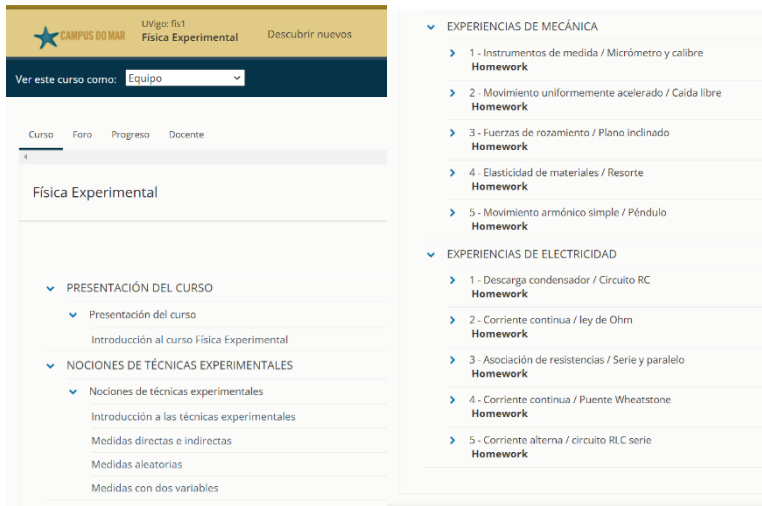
CAMPUS DO MAR UVigo: fis1
Física Experimental Descubrir nuevos

Ver este curso como: Equipo

Curso Foro Progreso Docente

Física Experimental

PRESENTACIÓN DEL CURSO
Presentación del curso
Introducción al curso Física Experimental
NOCIONES DE TÉCNICAS EXPERIMENTALES
Nociones de técnicas experimentales
Introducción a las técnicas experimentales
Medidas directas e indirectas
Medidas aleatorias
Medidas con dos variables

EXPERIENCIAS DE MECÁNICA
1 - Instrumentos de medida / Micrómetro y calibre
Homework
2 - Movimiento uniformemente acelerado / Caída libre
Homework
3 - Fuerzas de rozamiento / Plano inclinado
Homework
4 - Elasticidad de materiales / Resorte
Homework
5 - Movimiento armónico simple / Péndulo
Homework
EXPERIENCIAS DE ELECTRICIDAD
1 - Descarga condensador / Circuito RC
Homework
2 - Corriente continua / ley de Ohm
Homework
3 - Asociación de resistencias / Serie y paralelo
Homework
4 - Corriente continua / Puente Wheatstone
Homework
5 - Corriente alterna / circuito RLC serie
Homework